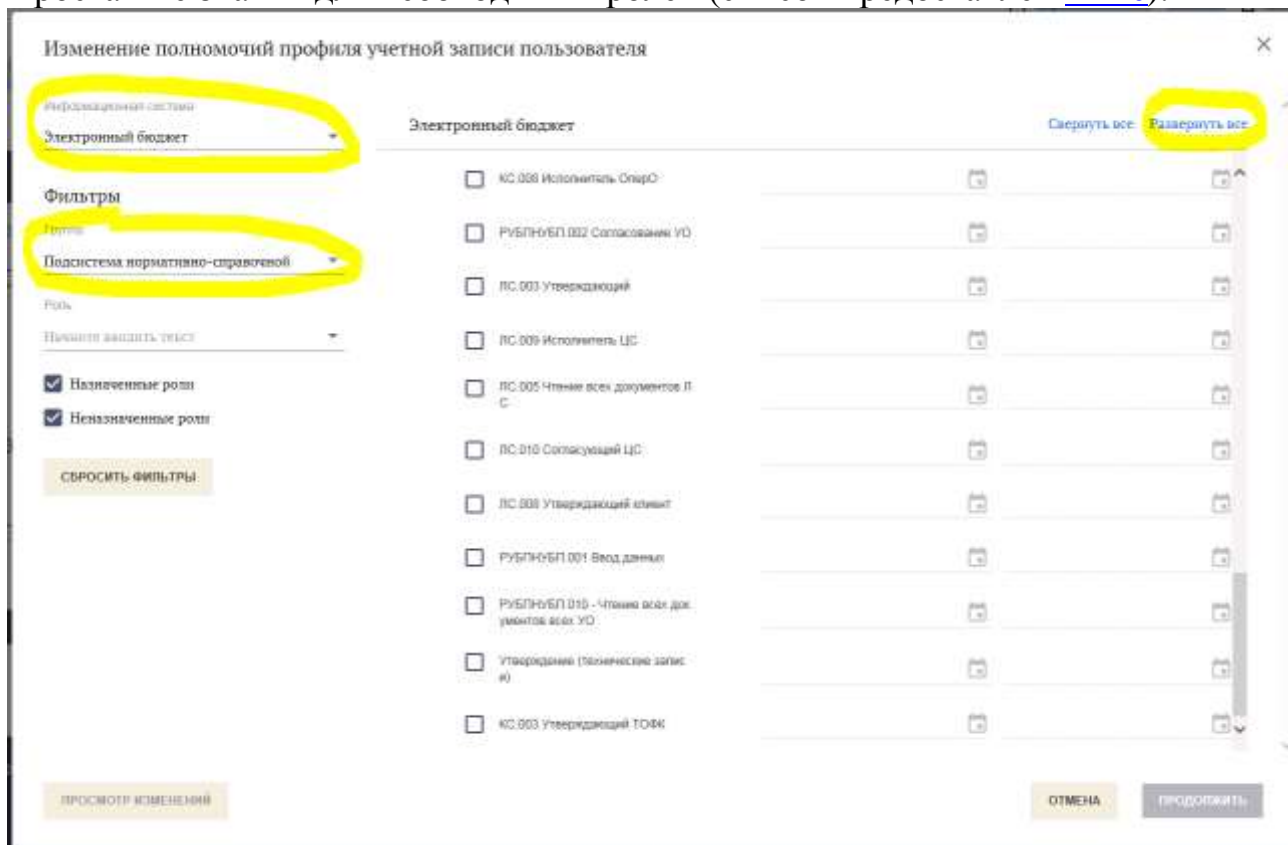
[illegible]

Изменение полномочий профиля учетной записи пользователя

×

Информационная система
Электронный бюджет

Фильтры

Группа
Подсистема нормативно-справочной

Роль
Начните вводить текст

Назначенные роли

Неназначенные роли

СБРОСИТЬ ФИЛЬТРЫ

Электронный бюджет

Свернуть все Развернуть все

КС.008 Исполнитель ОперО

РУБПНУБП.002 Согласование УО

ЛС.003 Утверждающий

ЛС.009 Исполнитель ЦС

ЛС.005 Чтение всех документов Л С

ЛС.010 Согласующий ЦС

ЛС.008 Утверждающий клиент

РУБПНУБП.001 Ввод данных

РУБПНУБП.010 - Чтение всех документов всех УО

Утверждение (технические записи)

КС.003 Утверждающий ТОФК

ПРОСМОТР ИЗМЕНЕНИЙ

ОТМЕНА

ПРОДОЛЖИТЬ